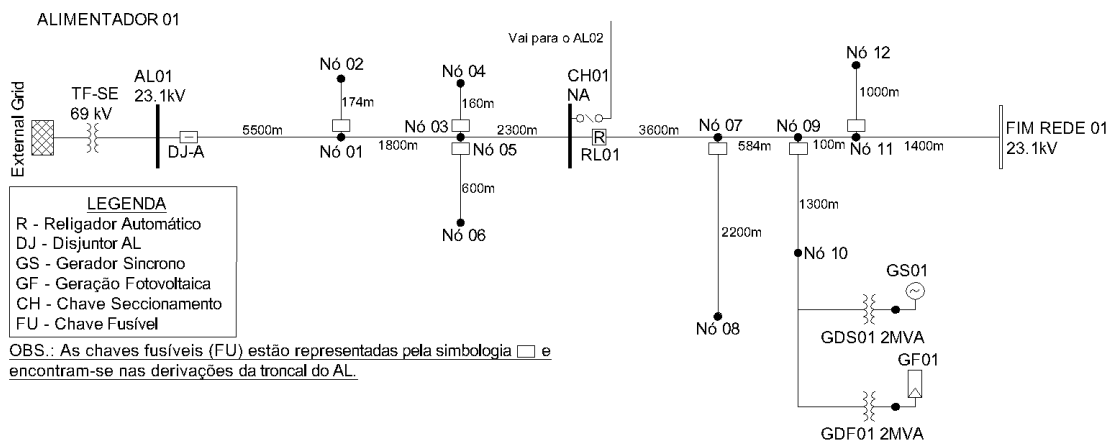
ALIMENTADOR 01

External Grid

TF-SE
69 kV

AL01
23.1kV

DJ-A

5500m

Nó 02

174m

Nó 01

1800m

Nó 04

160m

Nó 03

2300m

Nó 05

600m

Nó 06

Vai para o AL02

CH01
NA

R

RL01

3600m

Nó 07

584m

2200m

Nó 08

Nó 09

100m

1300m

Nó 10

Nó 12

1000m

Nó 11

1400m

FIM REDE 01
23.1kV

GS01

GDS01 2MVA

GF01

GDF01 2MVA

LEGENDA
R - Religador Automático
DJ - Disjuntor AL
GS - Gerador Sincrono
GF - Geração Fotovoltaica
CH - Chave Seccionamento
FU - Chave Fusível

OBS.: As chaves fusíveis (FU) estão representadas pela simbologia □ e encontram-se nas derivações da troncal do AL.